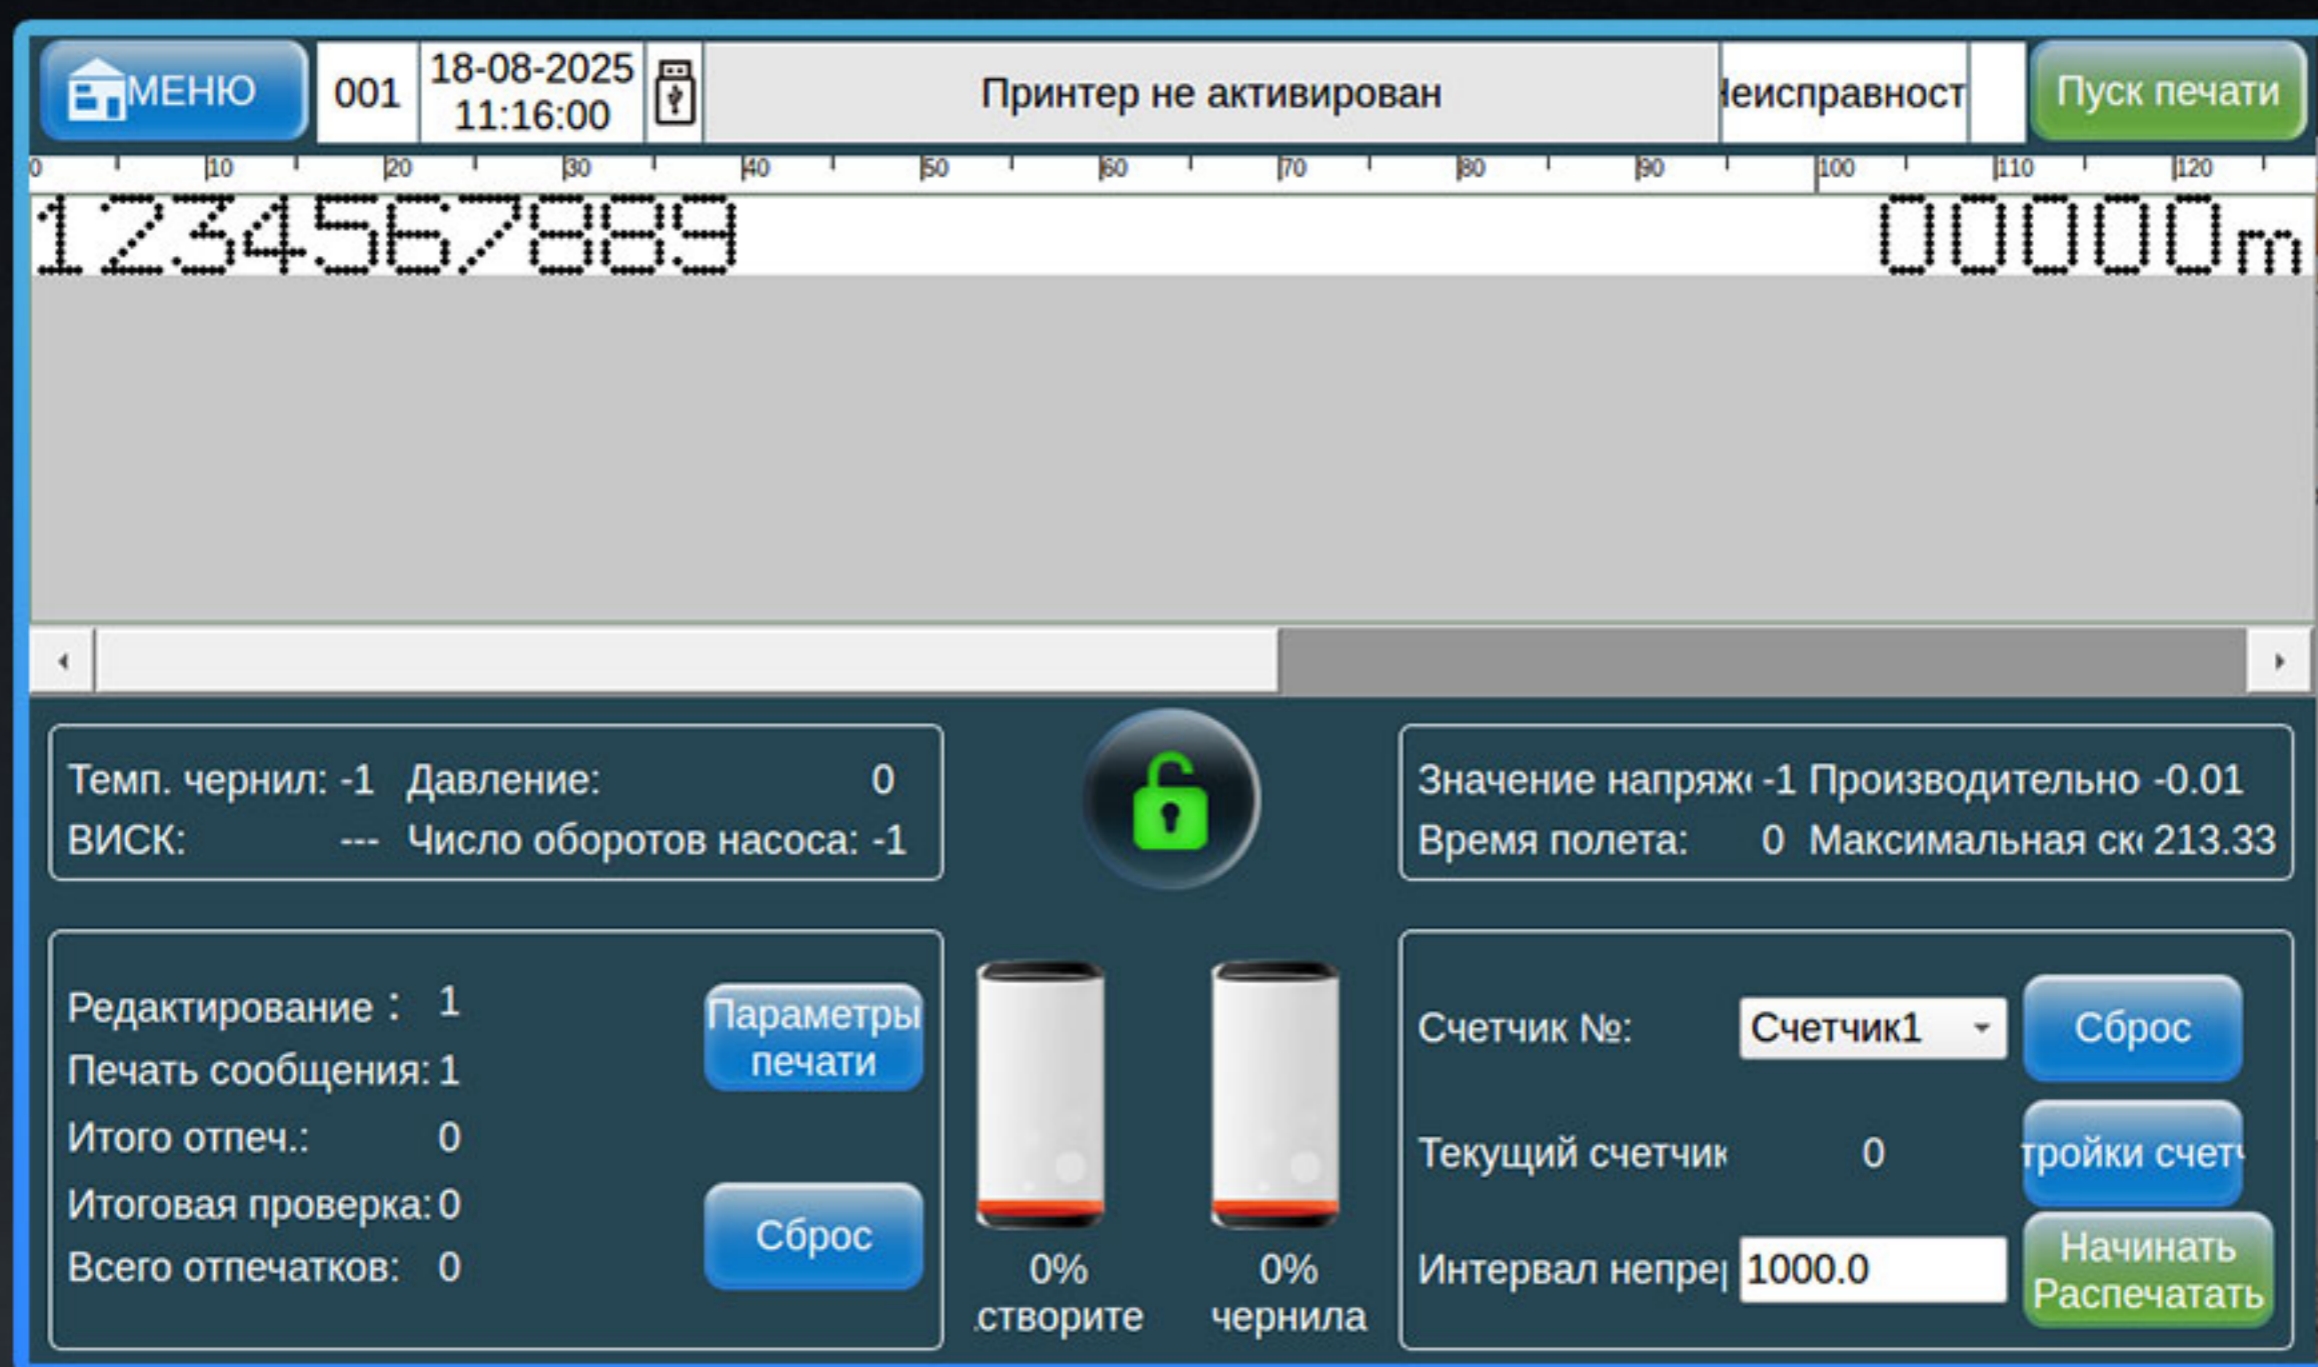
МЕНЮ 001 18-08-2025 11:16:00 Принтер не активирован Неисправност Пуск печати

0 10 20 30 40 50 60 70 80 90 100 110 120

123456789 00000m

Темп. чернил: -1 Давление: 0
ВИСК: --- Число оборотов насоса: -1

Значение напряж -1 Производительно -0.01
Время полета: 0 Максимальная ск 213.33

Редактирование : 1
Печать сообщения: 1
Итого отпеч.: 0
Итоговая проверка: 0
Всего отпечатков: 0

Параметры печати

Сброс

0% створите

0% чернила

Счетчик №: Счетчик1 Сброс

Текущий счетчик 0 тройки счет

Интервал непре 1000.0 Начинать Распечатать